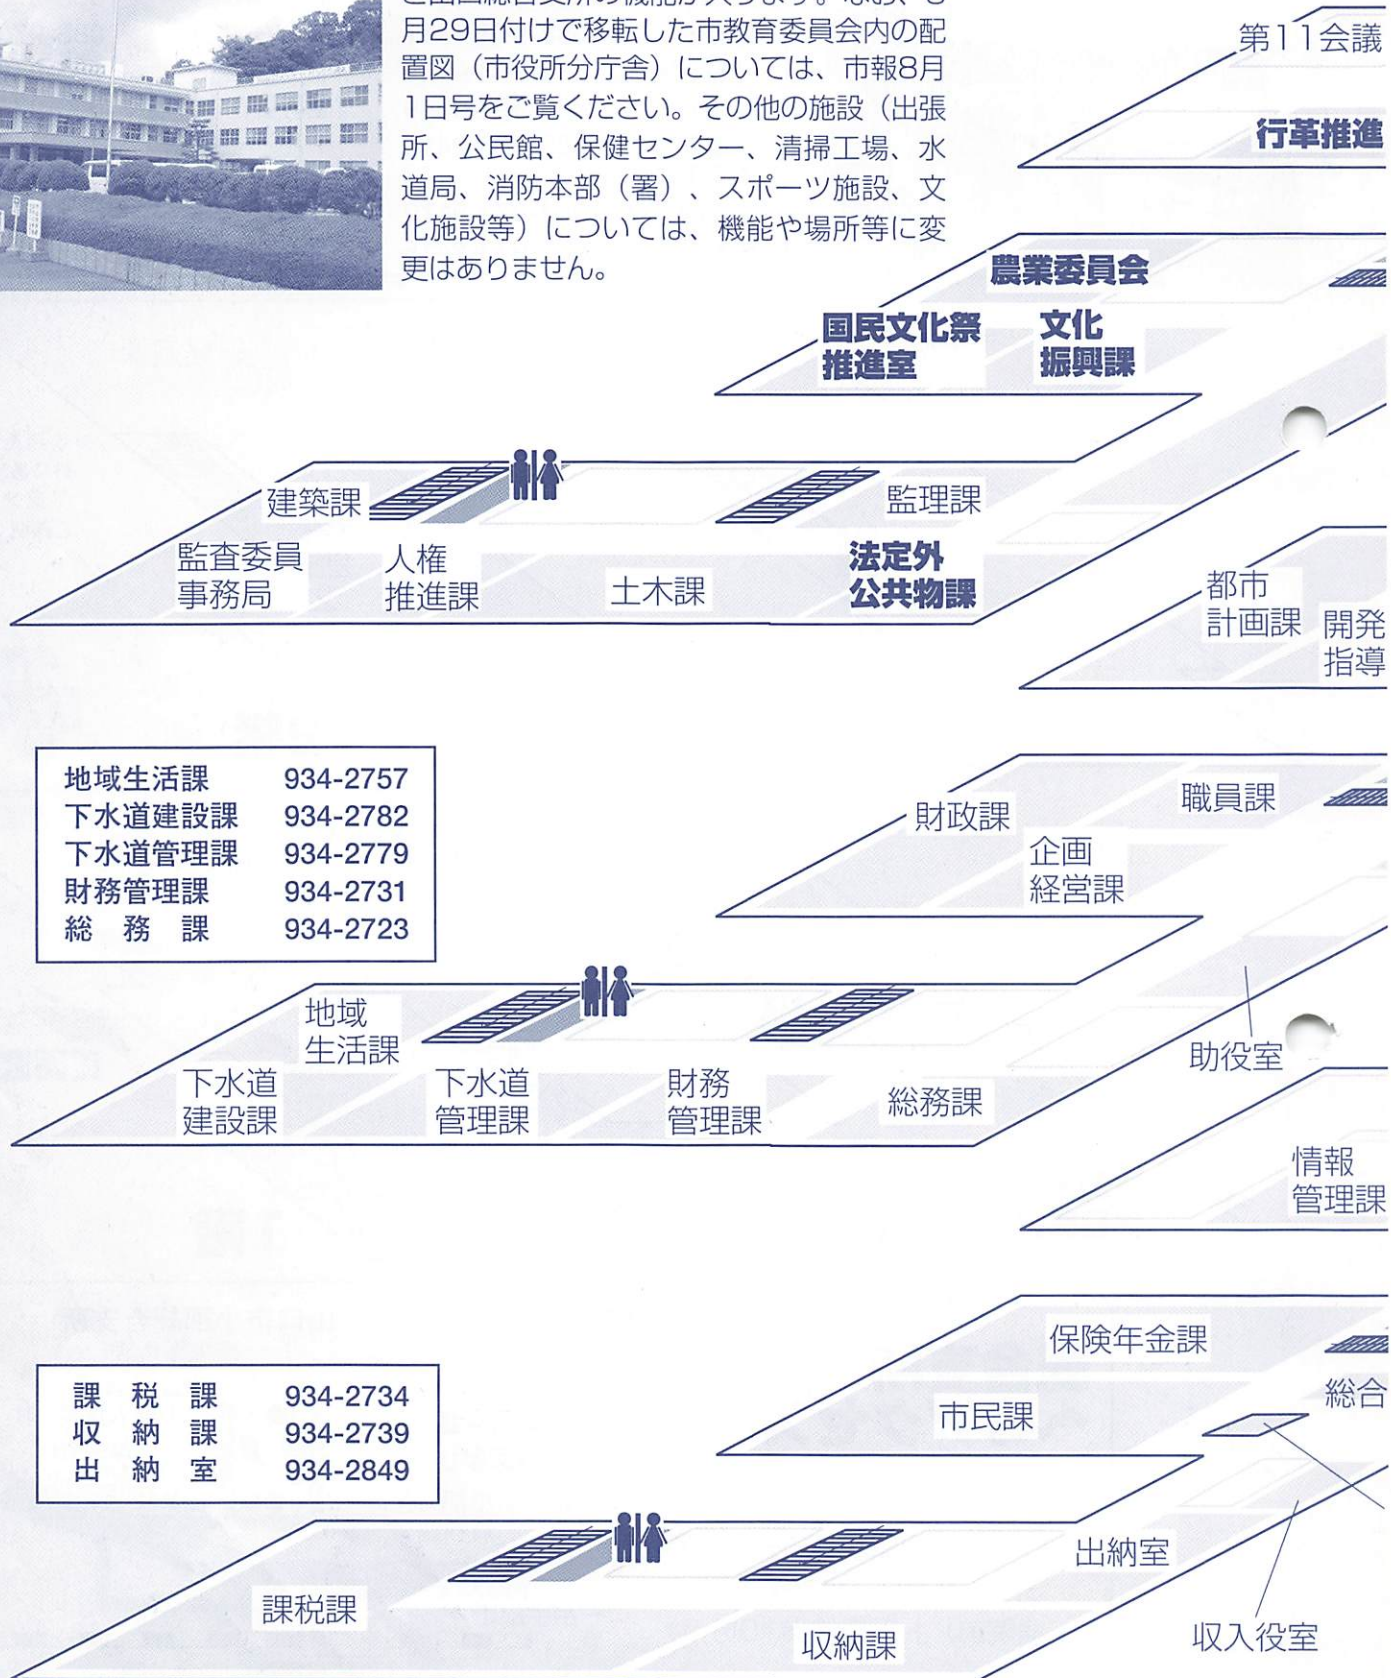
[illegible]月29日付けで移転した市教育委員会内の配置図（市役所分庁舎）については、市報8月1日号をご覧ください。その他の施設（出張所、公民館、保健センター、清掃工場、水道局、消防本部（署）、スポーツ施設、文化施設等）については、機能や場所等に変更はありません。

第11会議

行革推進

農業委員会

国民文化祭推進室

文化振興課

建築課

監理課

監査委員事務局

人権推進課

土木課

法定外公共物課

都市計画課

開発指導

| 地域生活課 | 934-2757 |
|---|---|
| 下水道建設課 | 934-2782 |
| 下水道管理課 | 934-2779 |
| 財務管理課 | 934-2731 |
| 総　務　課 | 934-2723 |

財政課

職員課

企画経営課

地域生活課

助役室

下水道建設課

下水道管理課

財務管理課

総務課

情報管理課

保険年金課

| 課　税　課 | 934-2734 |
|---|---|
| 収　納　課 | 934-2739 |
| 出　納　室 | 934-2849 |

総合

市民課

出納室

課税課

収納課

収入役室